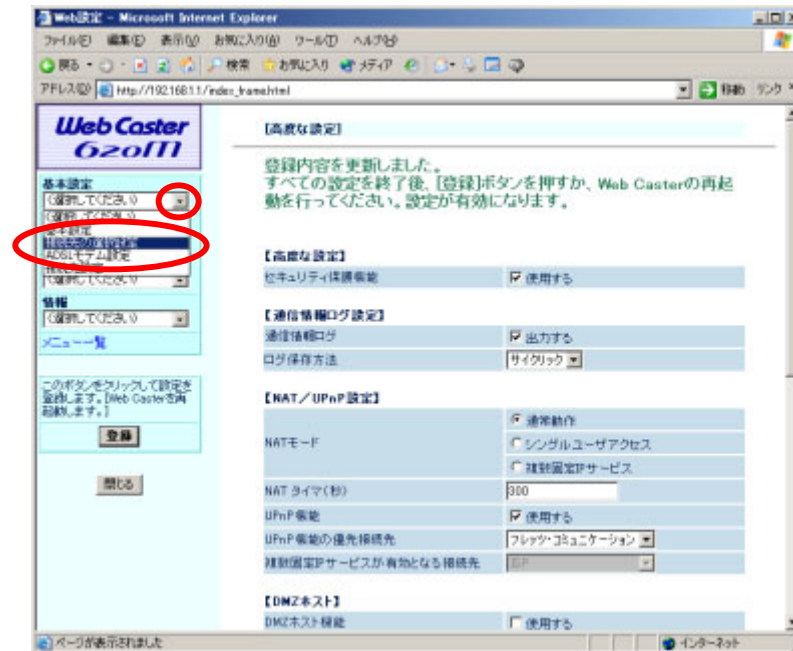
Web設定 - Microsoft Internet Explorer

ファイル(F) 編集(E) 表示(V) お気に入り(A) ツール(T) ヘルプ(H)

戻る 検索 お気に入り メディア

アドレス(D) http://192.168.1.1/index_frame.html 移動 リンク

Web Caster 620M

基本設定
(選択してください)
(選択してください)
基本設定
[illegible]
ADSLモデム設定
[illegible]
(選択してください)

情報
(選択してください)

メニュー一覧

このボタンをクリックして設定を登録します。[Web Casterを再起動します。]

登録

閉じる

[高度な設定]

登録内容を更新しました。
すべての設定を終了後、[登録]ボタンを押すか、Web Casterの再起動を行ってください。設定が有効になります。

【高度な設定】

| セキュリティ保護機能 | 使用する |
|---|---|

【通信情報ログ設定】

| 通信情報ログ | 出力する |
|---|---|
| ログ保存方法 | サイクリック |

【NAT／UPnP設定】

| NATモード | 通常動作 |
|---|---|
| | シングルユーザアクセス |
| | 複数固定IPサービス |
| NAT タイマ(秒) | 300 |
| UPnP機能 | 使用する |
| UPnP機能の優先接続先 | フレッツ・コミュニケーション |
| 複数固定IPサービスが有効となる接続先 | ISP |

【DMZホスト】

| DMZホスト機能 | 使用する |
|---|---|

ページが表示されました インターネット